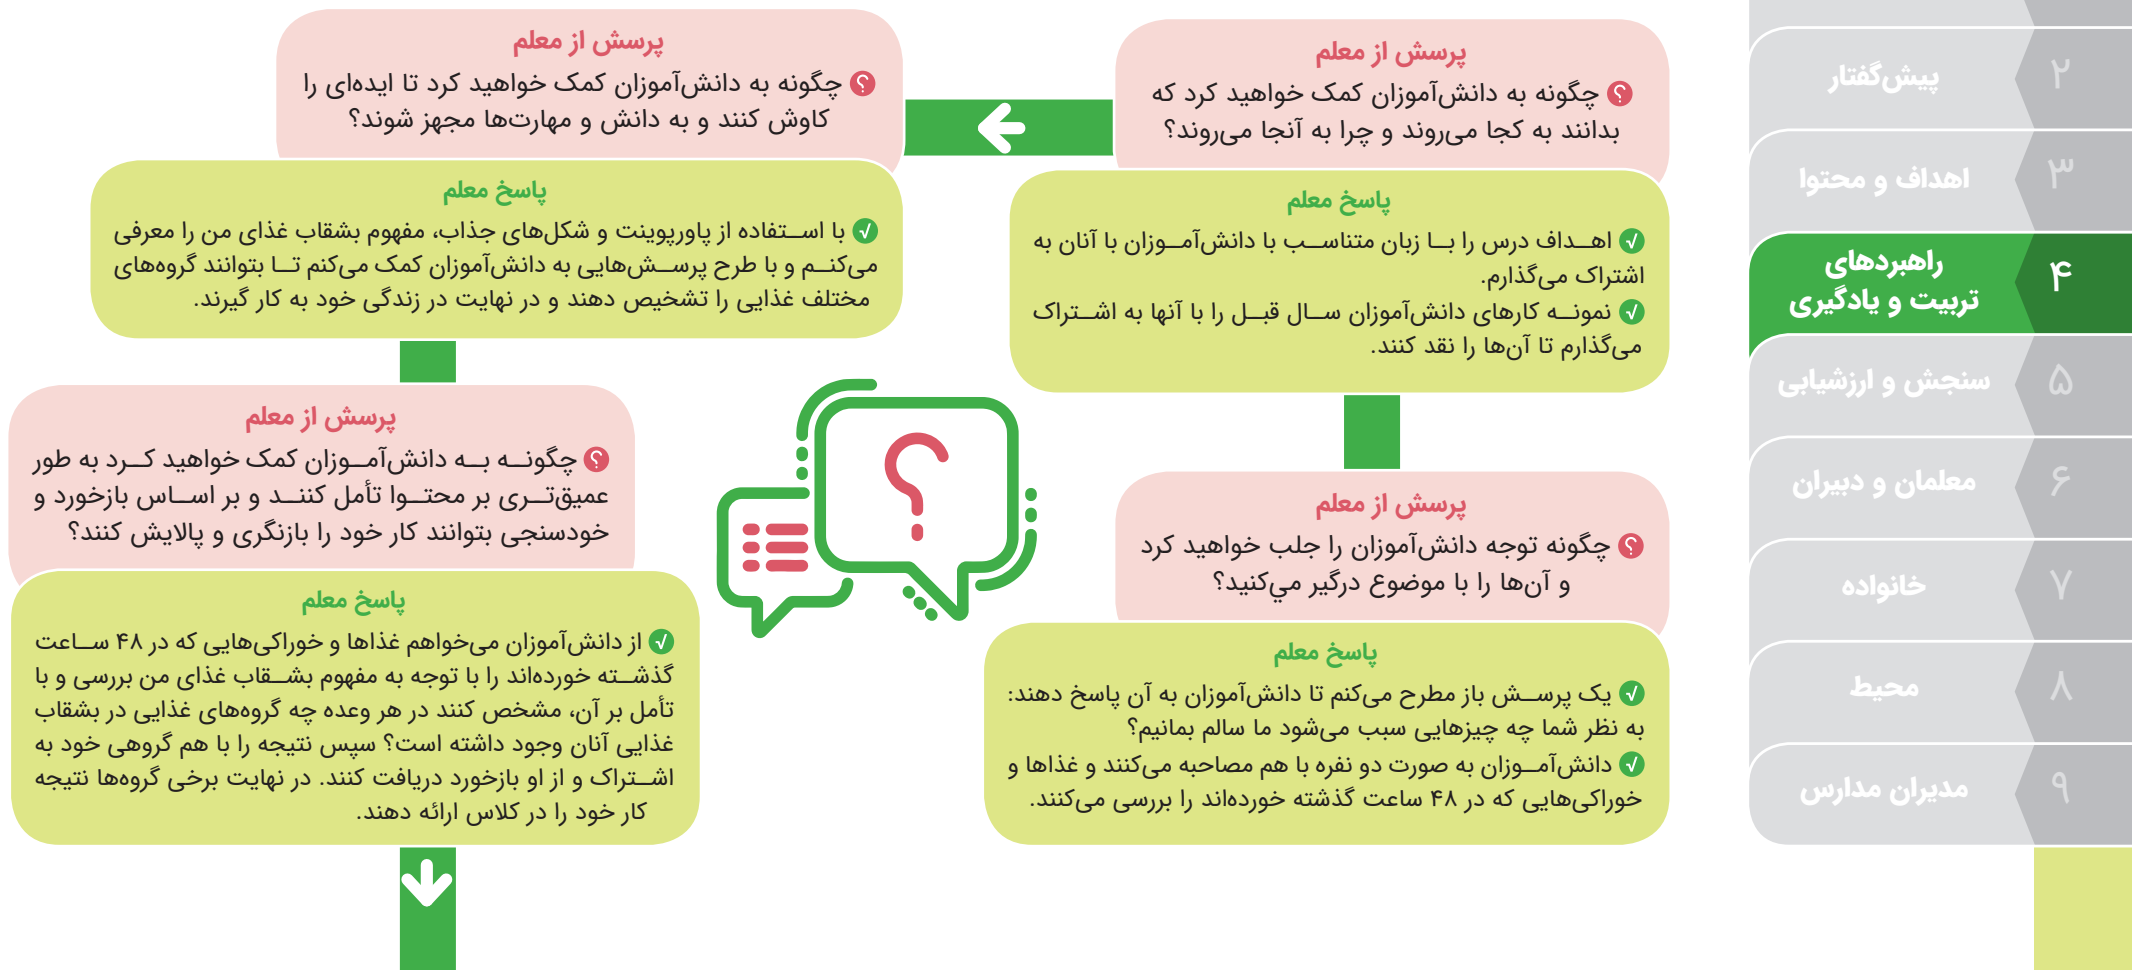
۲ پیش‌گفتار

۳ اهداف و محتوا

۴ راهبردهای تربیت و یادگیری

۵ سنجش و ارزشیابی

۶ معلمان و دبیران

۷ خانواده

۸ محیط

۹ مدیران مدارس

پرسش از معلم
چگونه به دانش‌آموزان کمک خواهید کرد که بدانند به کجا می‌روند و چرا به آنجا می‌روند؟

پاسخ معلم
اهداف درس را با زبان متناسب با دانش‌آموزان با آنان به اشتراک می‌گذارم.
نمونه کارهای دانش‌آموزان سال قبل را با آنها به اشتراک می‌گذارم تا آن‌ها را نقد کنند.

پرسش از معلم
چگونه توجه دانش‌آموزان را جلب خواهید کرد و آن‌ها را با موضوع درگیر می‌کنید؟

پاسخ معلم
یک پرسش باز مطرح می‌کنم تا دانش‌آموزان به آن پاسخ دهند: به نظر شما چه چیزهایی سبب می‌شود ما سالم بمانیم؟
دانش‌آموزان به صورت دو نفره با هم مصاحبه می‌کنند و غذاها و خوراکی‌هایی که در ۴۸ ساعت گذشته خورده‌اند را بررسی می‌کنند.

پرسش از معلم
چگونه به دانش‌آموزان کمک خواهید کرد تا ایده‌ای را کاوش کنند و به دانش و مهارت‌ها مجهز شوند؟

پاسخ معلم
با استفاده از پاورپوینت و شکل‌های جذاب، مفهوم بشقاب غذای من را معرفی می‌کنم و با طرح پرسش‌هایی به دانش‌آموزان کمک می‌کنم تا بتوانند گروه‌های مختلف غذایی را تشخیص دهند و در نهایت در زندگی خود به کار گیرند.

پرسش از معلم
چگونه به دانش‌آموزان کمک خواهید کرد به طور عمیق‌تری بر محتوا تأمل کنند و بر اساس بازخورد و خودسنجی بتوانند کار خود را بازنگری و پالایش کنند؟

پاسخ معلم
از دانش‌آموزان می‌خواهم غذاها و خوراکی‌هایی که در ۴۸ ساعت گذشته خورده‌اند را با توجه به مفهوم بشقاب غذای من بررسی و با تأمل بر آن، مشخص کنند در هر وعده چه گروه‌های غذایی در بشقاب غذایی آنان وجود داشته است؟ سپس نتیجه را با هم گروهی خود به اشتراک و از او بازخورد دریافت کنند. در نهایت برخی گروه‌ها نتیجه کار خود را در کلاس ارائه دهند.